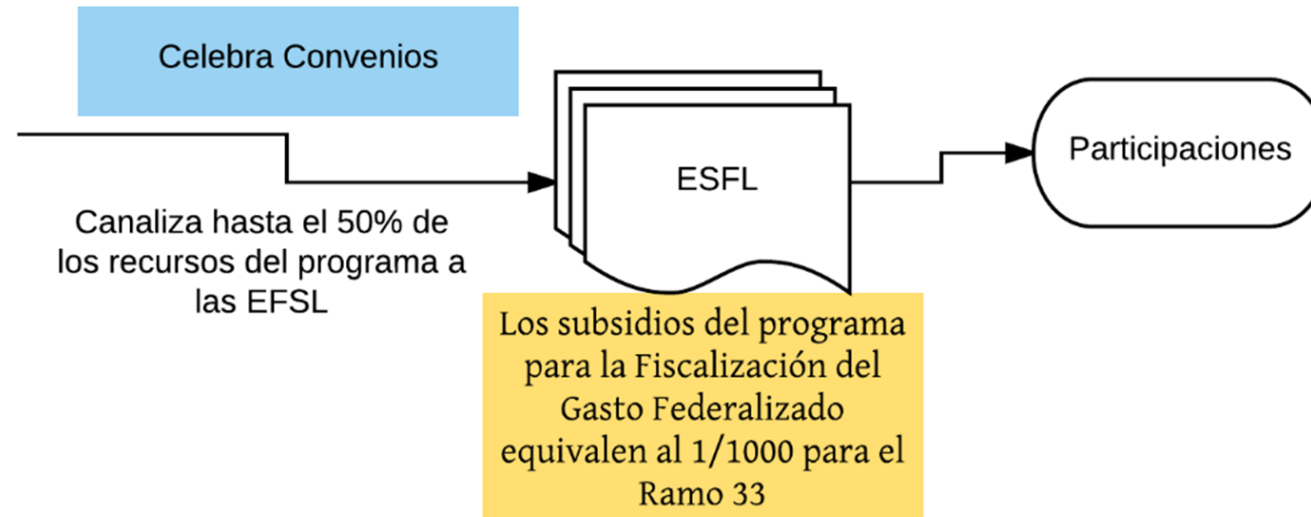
Celebra Convenios

Canaliza hasta el 50% de los recursos del programa a las EFSL

ESFL

Participaciones

Los subsidios del programa para la Fiscalización del Gasto Federalizado equivalen al 1/1000 para el Ramo 33